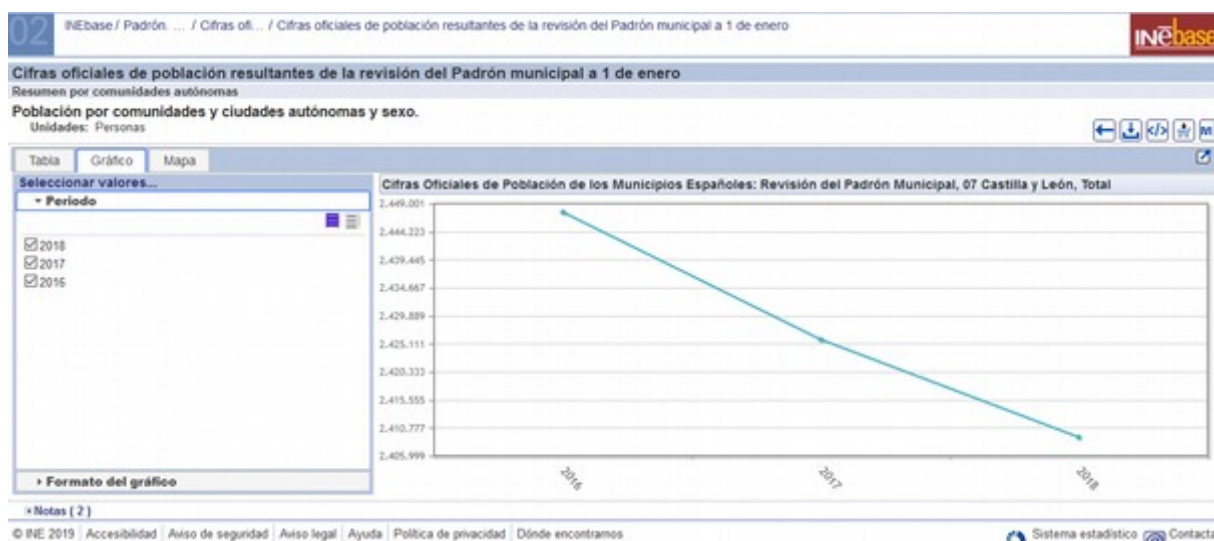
02 INEbase / Padrón. ... / Cifras ofi... / Cifras oficiales de población resultantes de la revisión del Padrón municipal a 1 de enero

INEbase

Cifras oficiales de población resultantes de la revisión del Padrón municipal a 1 de enero

Resumen por comunidades autónomas

Población por comunidades y ciudades autónomas y sexo.

Unidades: Personas

Tabla | Gráfico | Mapa

Seleccionar valores...

▾ Periodo

☑2018
☑2017
☑2016

▸ Formato del gráfico

Cifras Oficiales de Población de los Municipios Españoles: Revisión del Padrón Municipal, 07 Castilla y León, Total

2.449.001
2.444.223
2.439.445
2.434.667
2.429.889
2.425.111
2.420.333
2.415.555
2.410.777
2.405.999

2016
2017
2018

+ Notas ( 2 )

© INE 2019 | Accesibilidad | Aviso de seguridad | Aviso legal | Ayuda | Política de privacidad | Dónde encontramos

Sistema estadístico | Contacta